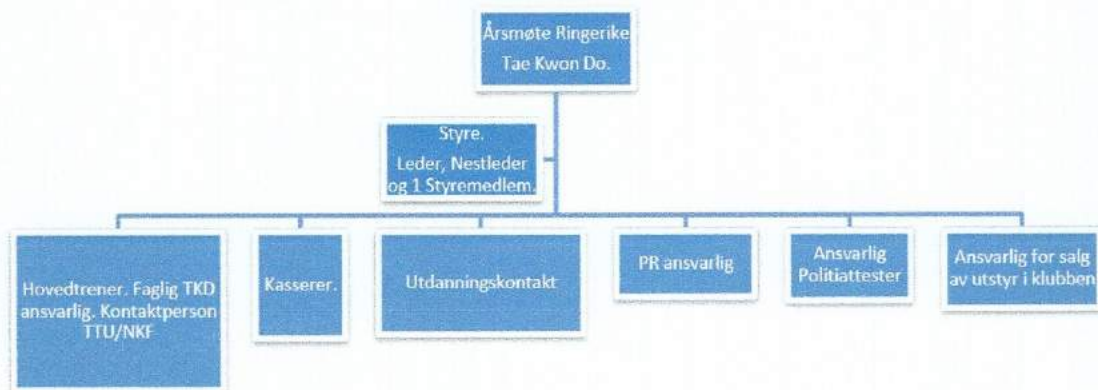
Årsmøte Ringerike Tae Kwon Do.

Styre. Leder, Nestleder og 1 Styremedlem.

Hovedtrener. Faglig TKD ansvarlig. Kontaktperson TTU/NKF

Kasserer.

Utdanningskontakt

PR ansvarlig

Ansvarlig Politiattester

Ansvarlig for salg av utstyr i klubben